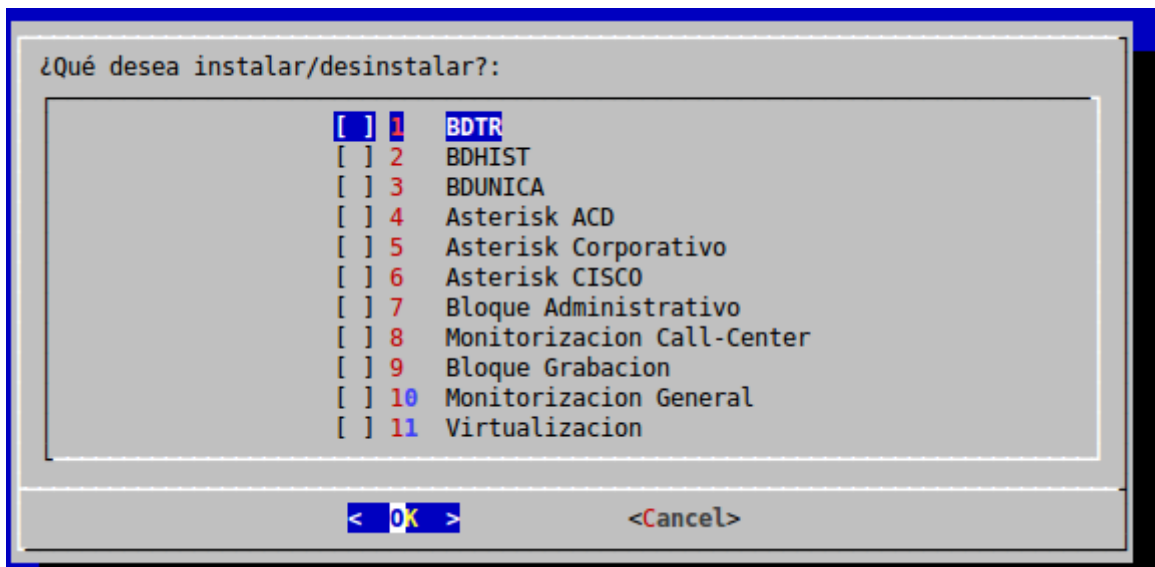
¿Qué desea instalar/desinstalar?:

[ ] 1 BDTR
[ ] 2 BDHIST
[ ] 3 BDUNICA
[ ] 4 Asterisk ACD
[ ] 5 Asterisk Corporativo
[ ] 6 Asterisk CISCO
[ ] 7 Bloque Administrativo
[ ] 8 Monitorizacion Call-Center
[ ] 9 Bloque Grabacion
[ ] 10 Monitorizacion General
[ ] 11 Virtualizacion

< OK > <Cancel>